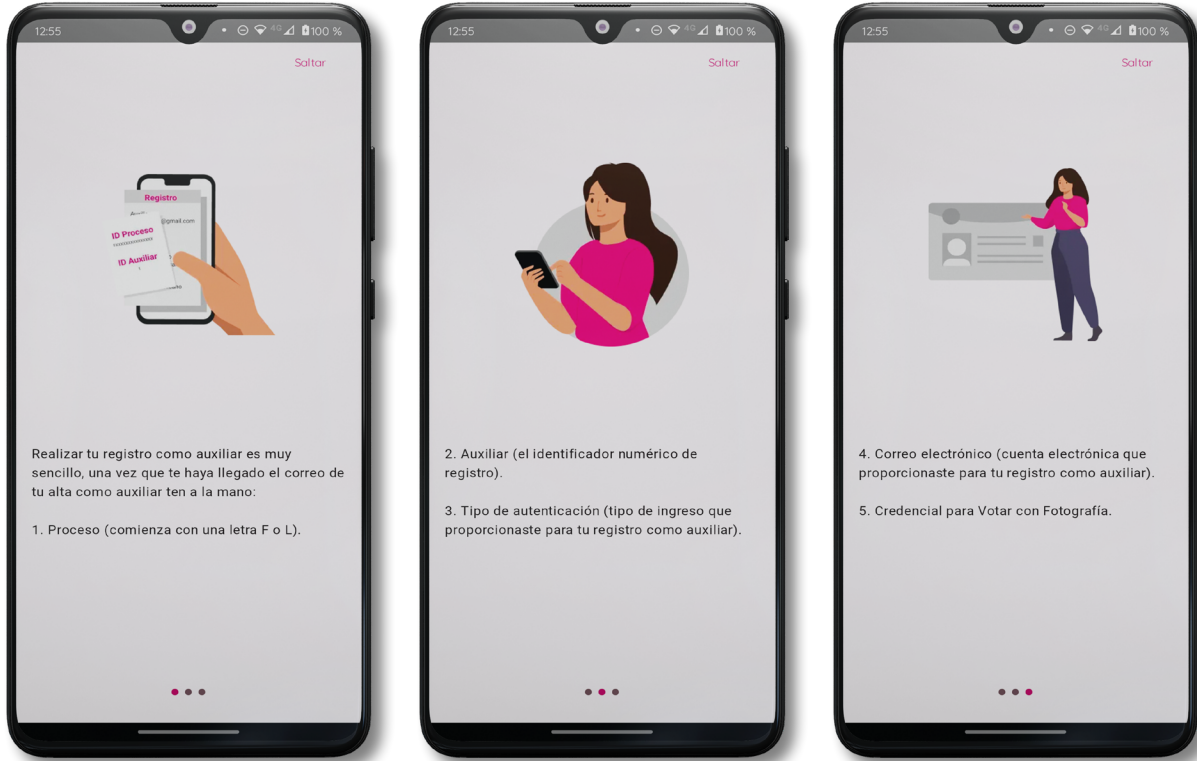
12:55 4G 100 %

Saltar

Registro
@gmail.com
ID Proceso
ID Auxiliar

Realizar tu registro como auxiliar es muy sencillo, una vez que te haya llegado el correo de tu alta como auxiliar ten a la mano:

1. Proceso (comienza con una letra F o L).

12:55 4G 100 %

Saltar

2. Auxiliar (el identificador numérico de registro).

3. Tipo de autenticación (tipo de ingreso que proporcionaste para tu registro como auxiliar).

12:55 4G 100 %

Saltar

4. Correo electrónico (cuenta electrónica que proporcionaste para tu registro como auxiliar).

5. Credencial para Votar con Fotografía.